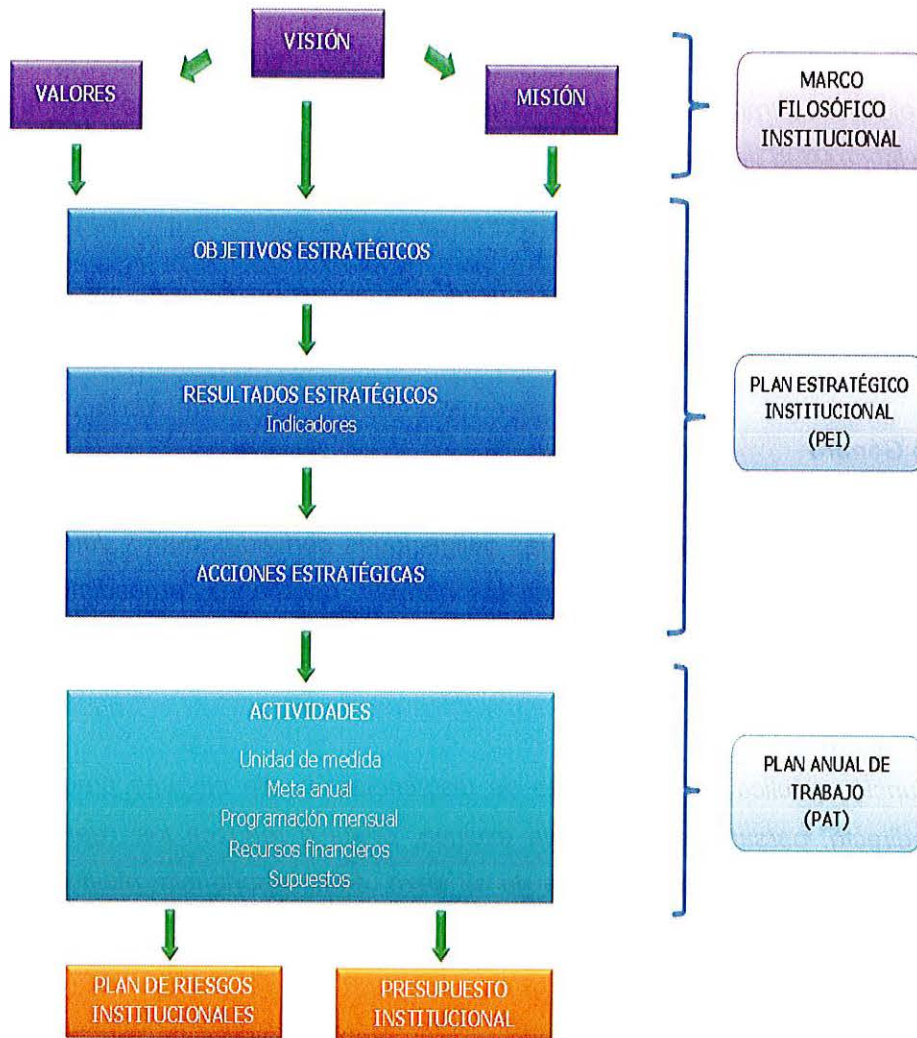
VISIÓN

VALORES

MISIÓN

MARCO FILOSÓFICO INSTITUCIONAL

OBJETIVOS ESTRATÉGICOS

RESULTADOS ESTRATÉGICOS
Indicadores

PLAN ESTRATÉGICO INSTITUCIONAL (PEI)

ACCIONES ESTRATÉGICAS

ACTIVIDADES

Unidad de medida
Meta anual
Programación mensual
Recursos financieros
Supuestos

PLAN ANUAL DE TRABAJO (PAT)

PLAN DE RIESGOS INSTITUCIONALES

PRESUPUESTO INSTITUCIONAL